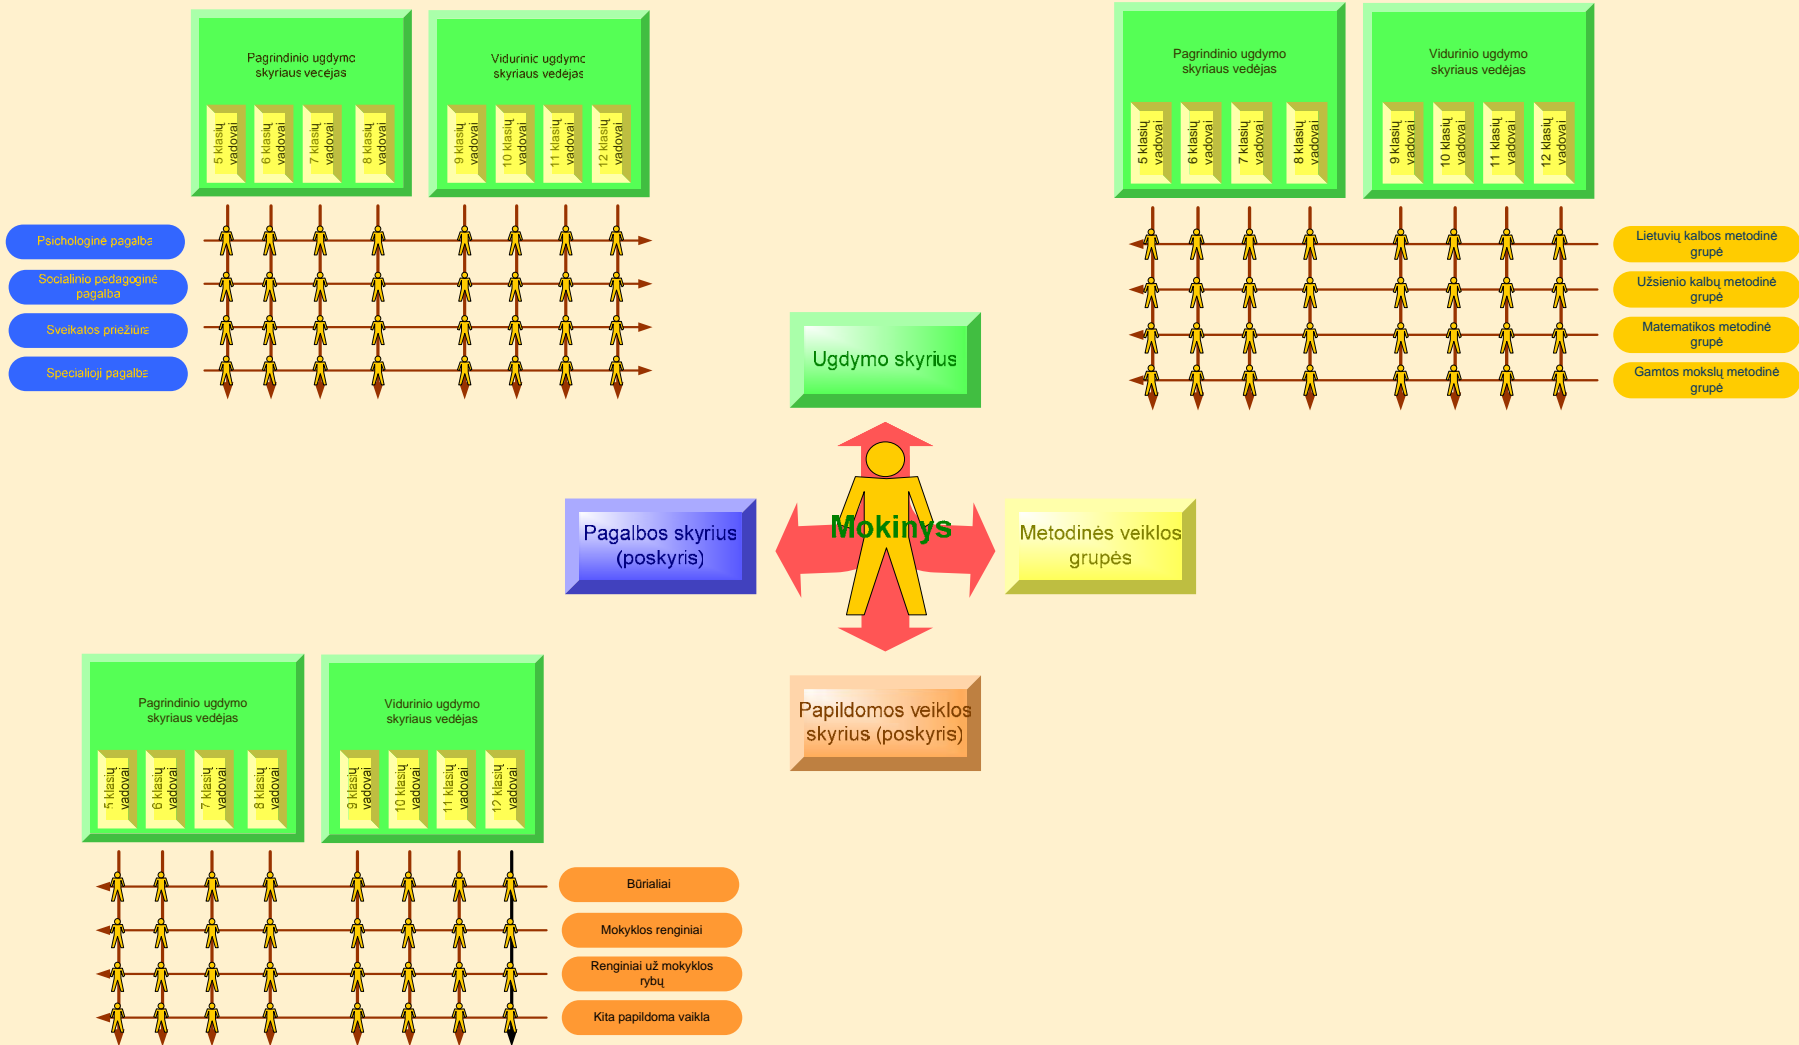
Pagrindinio ugdymo skyriaus vedėjas

5 klasių vadovai
6 klasių vadovai
7 klasių vadovai
8 klasių vadovai

Vidurinio ugdymo skyriaus vedėjas

9 klasių vadovai
10 klasių vadovai
11 klasių vadovai
12 klasių vadovai

Pagrindinio ugdymo skyriaus vedėjas

5 klasių vadovai
6 klasių vadovai
7 klasių vadovai
8 klasių vadovai

Vidurinio ugdymo skyriaus vedėjas

9 klasių vadovai
10 klasių vadovai
11 klasių vadovai
12 klasių vadovai

Psichologinė pagalba
Socialinio pedagoginė pagalba
Sveikatos priežiūra
Specialioji pagalba

Lietuvių kalbos metodinė grupė
Užsienio kalbų metodinė grupė
Matematikos metodinė grupė
Gamtos mokslų metodinė grupė

Ugdymo skyrius

Pagalbos skyrius (poskyris)

Mokinys

Metodinės veiklos grupės

Papildomos veiklos skyrius (poskyris)

Pagrindinio ugdymo skyriaus vedėjas

5 klasių vadovai
6 klasių vadovai
7 klasių vadovai
8 klasių vadovai

Vidurinio ugdymo skyriaus vedėjas

9 klasių vadovai
10 klasių vadovai
11 klasių vadovai
12 klasių vadovai

Būreliai
Mokyklos renginiai
Renginiai už mokyklos ribų
Kita papildoma veikla